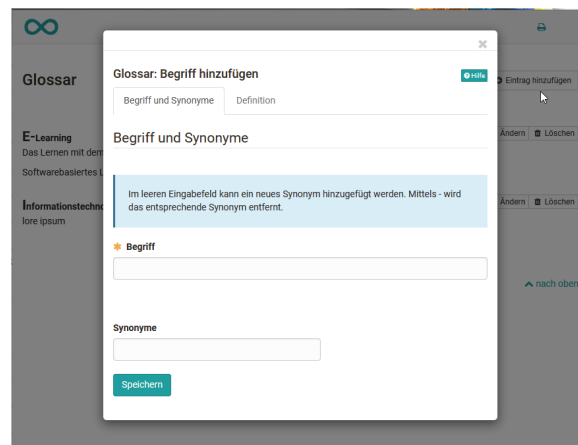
Glossar

Eintrag hinzufügen

E-Learning
Das Lernen mit dem
Softwarebasiertes L

Ändern Löschen

Informationstechno
lore ipsum

Ändern Löschen

nach oben

×

Glossar: Begriff hinzufügen

Hilfe

Begriff und Synonyme | Definition

Begriff und Synonyme

Im leeren Eingabefeld kann ein neues Synonym hinzugefügt werden. Mittels - wird das entsprechende Synonym entfernt.

* Begriff

Synonyme

Speichern